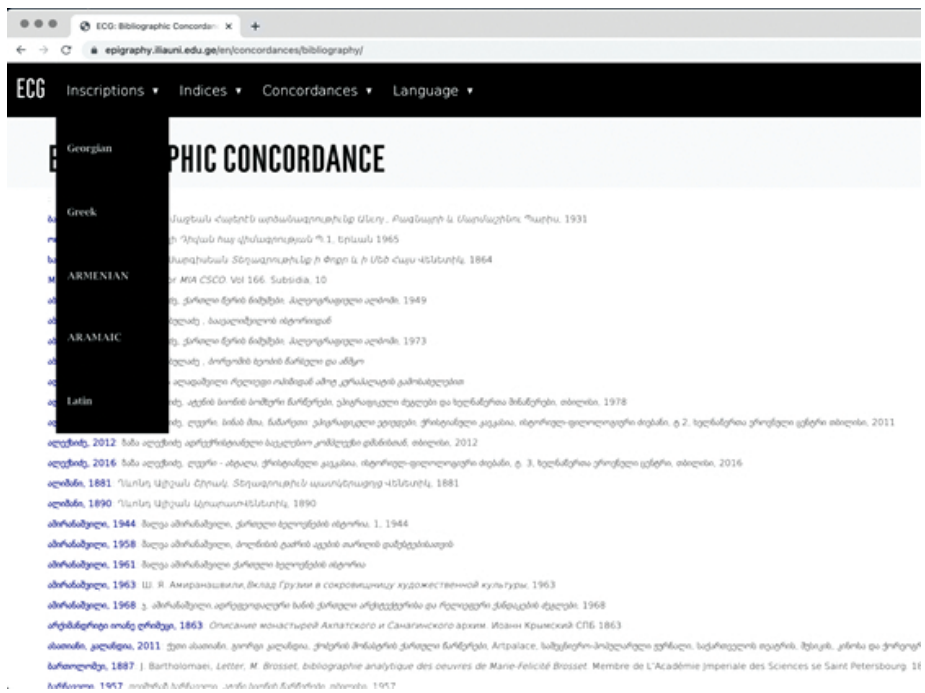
ECG: Bibliographic Concordan ×
epigraphy.iliauni.edu.ge/en/concordances/bibliography/

ECG Inscriptions ▾ Indices ▾ Concordances ▾ Language ▾

Georgian
Greek
ARMENIAN
ARAMAIC
Latin

B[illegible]PHIC CONCORDANCE

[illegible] 1931
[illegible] 1965
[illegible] 1864
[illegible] MIA CSCO. Vol 166. Subsidia, 10
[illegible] 1949
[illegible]
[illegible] 1973
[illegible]
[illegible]
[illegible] 1978
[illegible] 2011
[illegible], 2012 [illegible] 2012
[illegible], 2016 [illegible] 2016
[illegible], 1881 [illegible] 1881
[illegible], 1890 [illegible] 1890
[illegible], 1944 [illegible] 1, 1944
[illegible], 1958 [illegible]
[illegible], 1961 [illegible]
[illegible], 1963 Ш. Я. Амиранашвили, Вклад Грузии в сокровищницу художественной культуры, 1963
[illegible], 1968 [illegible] 1968
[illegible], 1863 Описание монастырей Ахпатского и Санагинского архим. Иоанн Крымский СПБ 1863
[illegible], 2011 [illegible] Artpalace, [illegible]
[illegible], 1887 J. Bartholomaei, Letter, M. Brosset, bibliographie analytique des oeuvres de Marie-Felicité Brosset. Membre de L'Académie Imperiale des Sciences se Saint Petersbourg. 18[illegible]
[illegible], 1957 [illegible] 1957